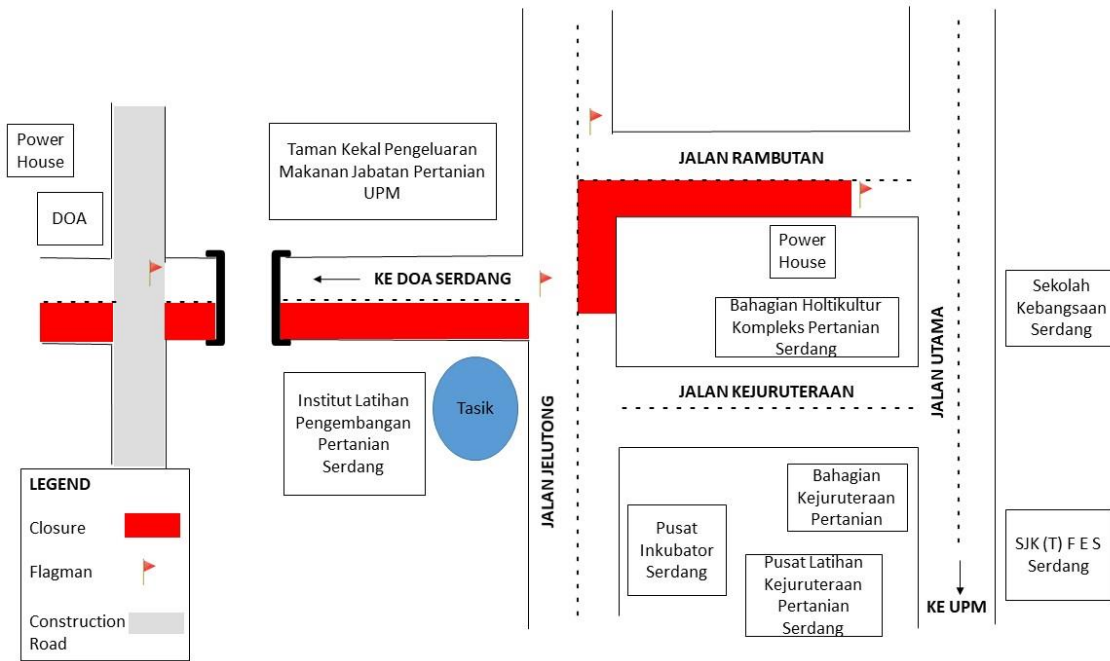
Power House

DOA

Taman Kekal Pengeluaran Makanan Jabatan Pertanian UPM

KE DOA SERDANG

JALAN RAMBUTAN

Power House

Bahagian Holtikultur Kompleks Pertanian Serdang

JALAN KEJURUTERAAN

JALAN UTAMA

Sekolah Kebangsaan Serdang

Institut Latihan Pengembangan Pertanian Serdang

Tasik

JALAN JELUTONG

Bahagian Kejuruteraan Pertanian

Pusat Inkubator Serdang

Pusat Latihan Kejuruteraan Pertanian Serdang

KE UPM

SJK (T) F E S Serdang

LEGEND
Closure
Flagman
Construction Road